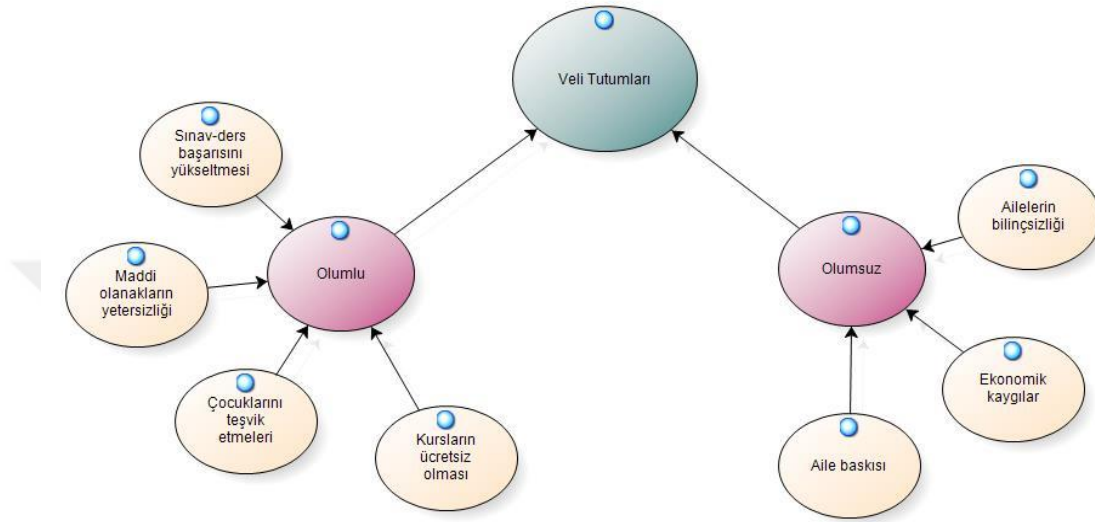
Veli Tutumları

Sınav-ders başarısını yükseltmesi

Maddi olanakların yetersizliği

Olumlu

Çocuklarını teşvik etmeleri

Kursların ücretsiz olması

Ailelerin bilinçsizliği

Olumsuz

Ekonomik kaygılar

Aile baskısı